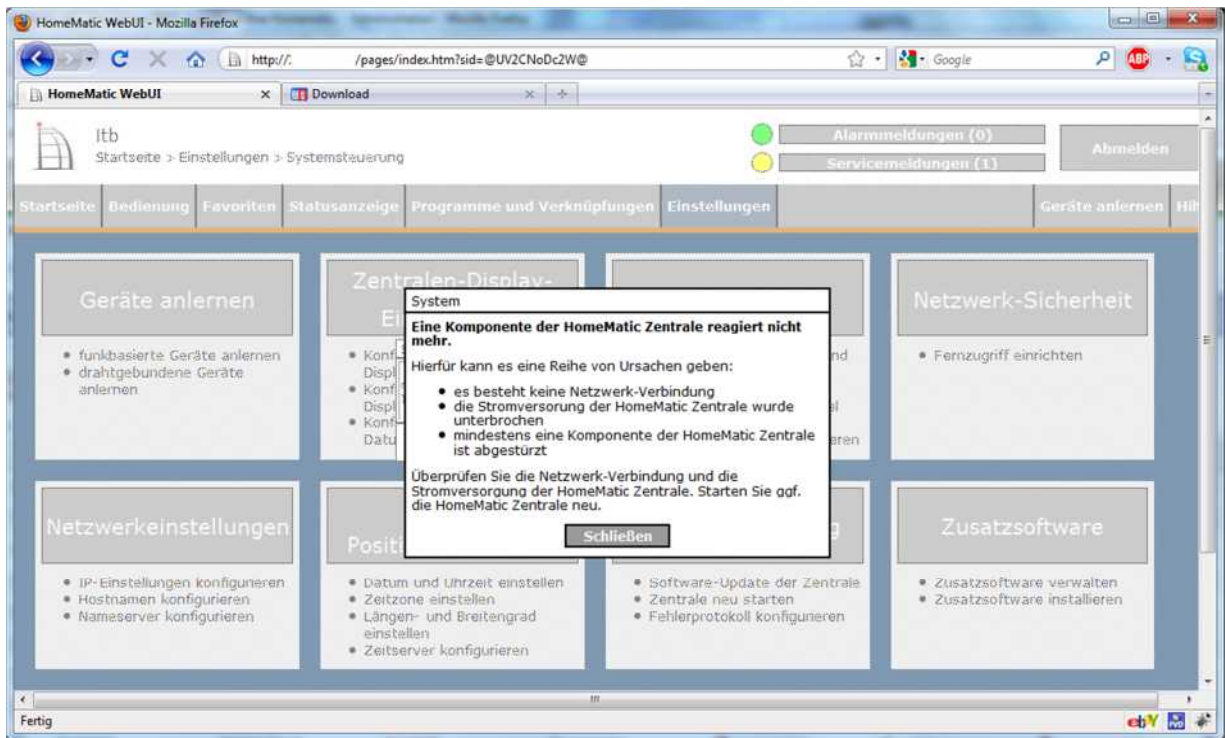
HomeMatic WebUI - Mozilla Firefox

http://. /pages/index.htm?sid=@UV2CNoDc2W@

Google

HomeMatic WebUI × Download

Itb
Startseite > Einstellungen > Systemsteuerung

Alarmmeldungen (0)
Servicemeldungen (1)
Abmelden

Startseite | Bedienung | Favoriten | Statusanzeige | Programme und Verknüpfungen | Einstellungen | Geräte anlernen | Hil

Geräte anlernen
• funkbasierte Geräte anlernen
• drahtgebundene Geräte anlernen

Zentralen-Display-Ei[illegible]
• Konf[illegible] Displ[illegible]
• Konf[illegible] Displ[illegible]
• Konf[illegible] Datu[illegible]

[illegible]nd
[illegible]el
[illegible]ren

Netzwerk-Sicherheit
• Fernzugriff einrichten

System
Eine Komponente der HomeMatic Zentrale reagiert nicht mehr.

Hierfür kann es eine Reihe von Ursachen geben:

• es besteht keine Netzwerk-Verbindung
• die Stromversorgung der HomeMatic Zentrale wurde unterbrochen
• mindestens eine Komponente der HomeMatic Zentrale ist abgestürzt

Überprüfen Sie die Netzwerk-Verbindung und die Stromversorgung der HomeMatic Zentrale. Starten Sie ggf. die HomeMatic Zentrale neu.

Schließen

Netzwerkeinstellungen
• IP-Einstellungen konfigurieren
• Hostnamen konfigurieren
• Nameserver konfigurieren

Positi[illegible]
• Datum und Uhrzeit einstellen
• Zeitzone einstellen
• Längen- und Breitengrad einstellen
• Zeitserver konfigurieren

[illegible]g
• Software-Update der Zentrale
• Zentrale neu starten
• Fehlerprotokoll konfigurieren

Zusatzsoftware
• Zusatzsoftware verwalten
• Zusatzsoftware installieren

Fertig